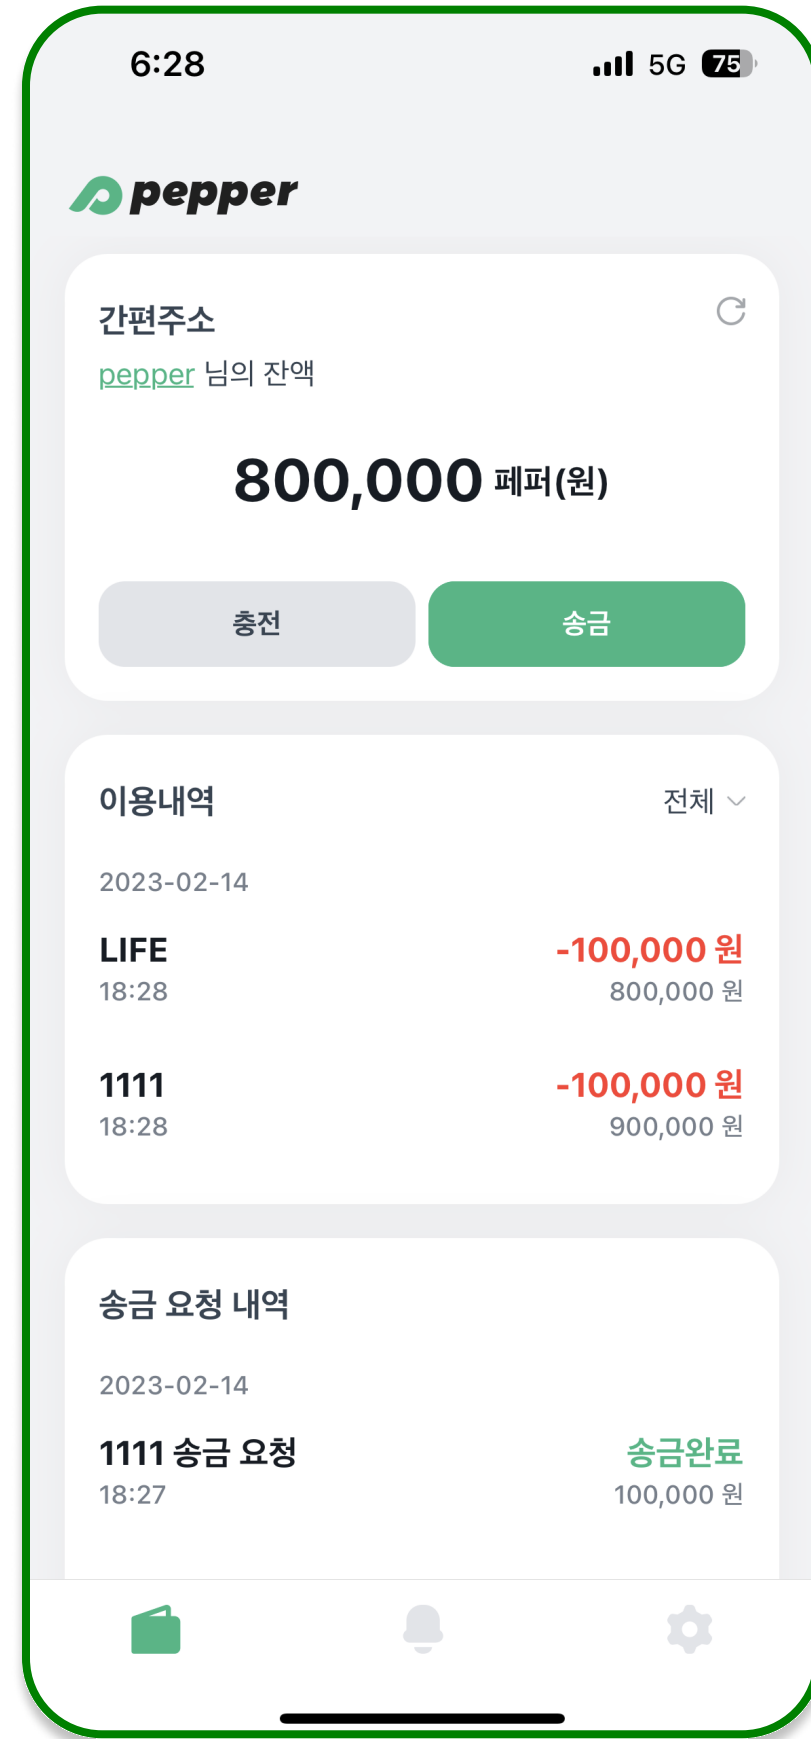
6:28
5G 75

pepper

간편주소
pepper 님의 잔액

800,000 페퍼(원)

충전
송금

이용내역
전체

2023-02-14

LIFE
18:28
-100,000 원
800,000 원

1111
18:28
-100,000 원
900,000 원

송금 요청 내역

2023-02-14

1111 송금 요청
18:27
송금완료
100,000 원